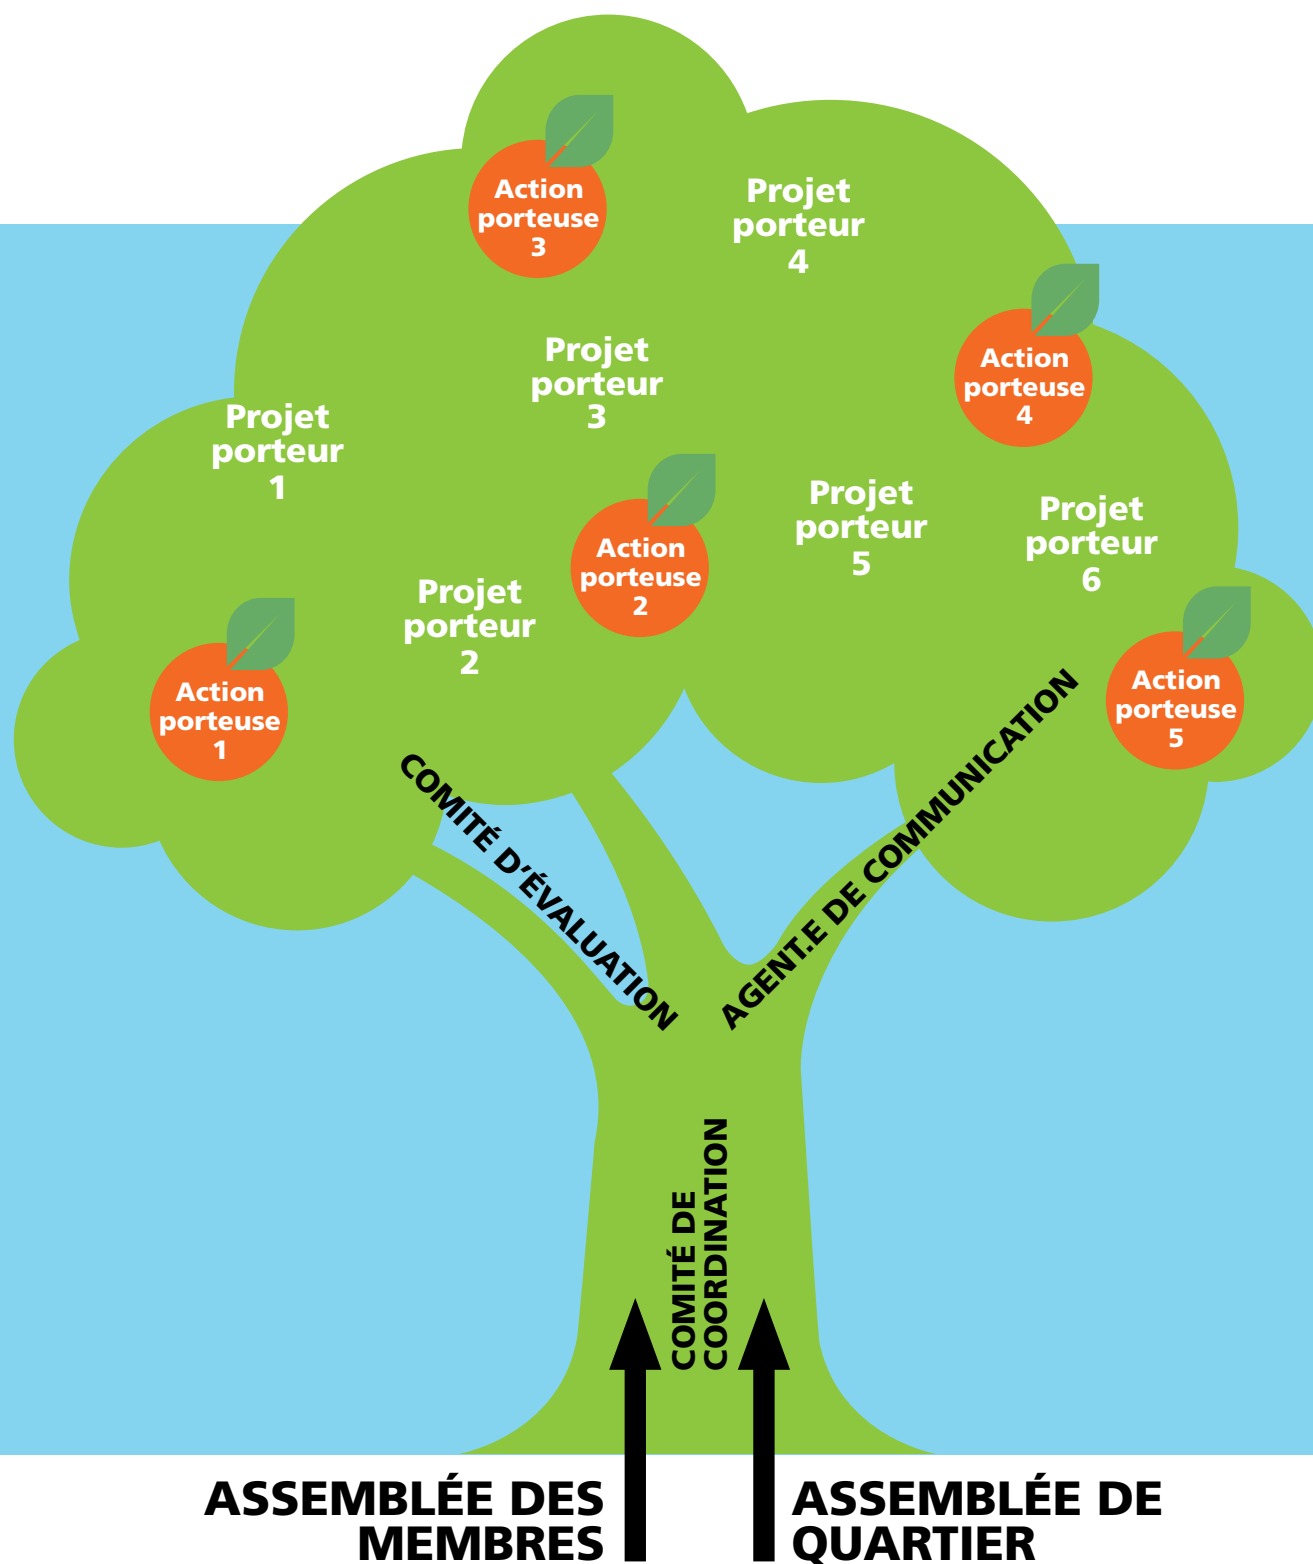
Action porteuse 3

Projet porteur 4

Projet porteur 3

Action porteuse 4

Projet porteur 1

Action porteuse 2

Projet porteur 5

Projet porteur 6

Projet porteur 2

Action porteuse 1

Action porteuse 5

COMITÉ D'ÉVALUATION

AGENT.E DE COMMUNICATION

COMITÉ DE COORDINATION

ASSEMBLÉE DES MEMBRES

ASSEMBLÉE DE QUARTIER